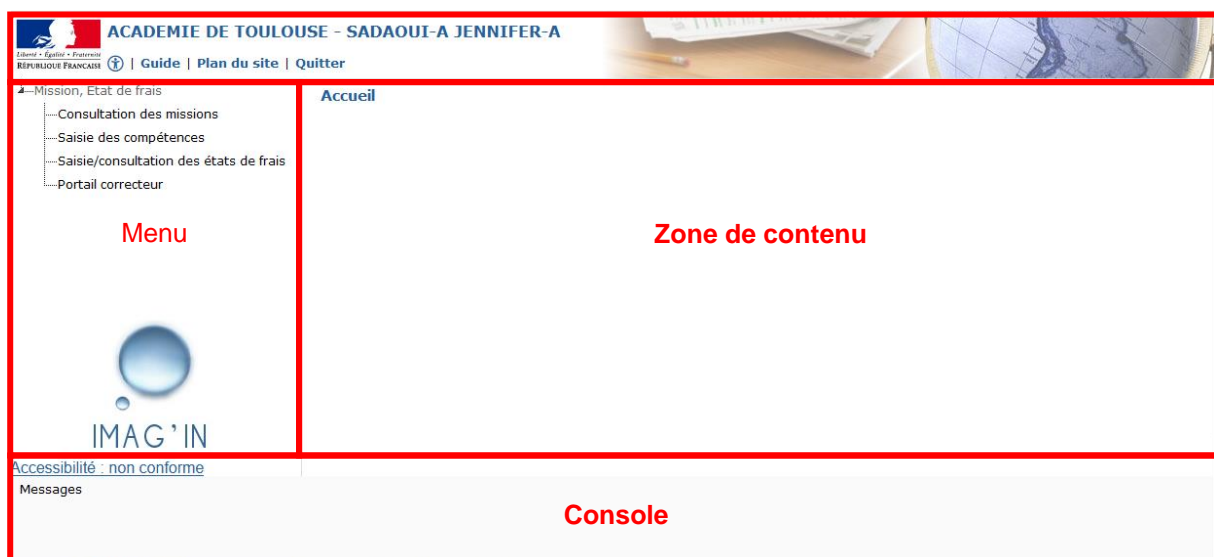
Liberté • Égalité • Fraternité
RÉPUBLIQUE FRANÇAISE

ACADEMIE DE TOULOUSE - SADAOUI-A JENNIFER-A

| Guide | Plan du site | Quitter

Mission, Etat de frais
Consultation des missions
Saisie des compétences
Saisie/consultation des états de frais
Portail correcteur

Menu

IMAG'IN

Accueil

Zone de contenu

Accessibilité : non conforme

Messages

Console